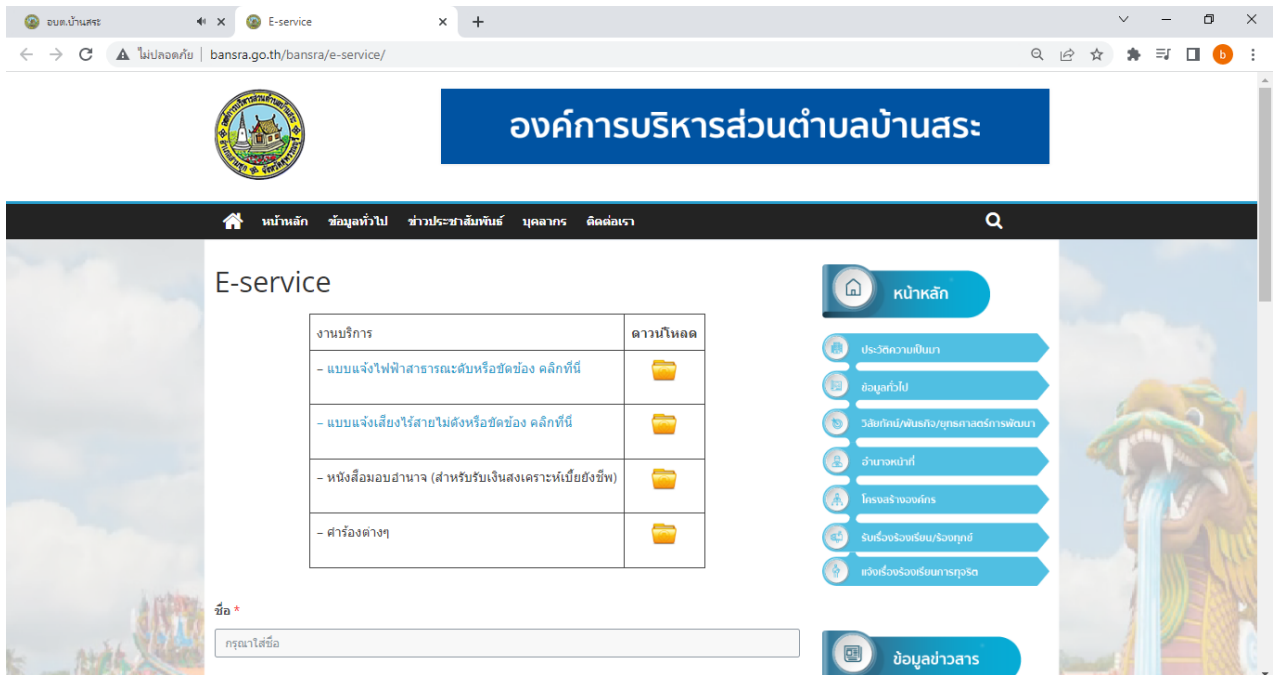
อบต.บ้านสระ

E-service

ไม่ปลอดภัย | bansra.go.th/bansra/e-service/

องค์การบริหารส่วนตำบลบ้านสระ

หน้าหลัก ข้อมูลทั่วไป ข่าวประชาสัมพันธ์ บุคลากร ติดต่อเรา

E-service

| งานบริการ | ดาวน์โหลด |
|---|---|
| – แบบแจ้งไฟฟ้าสาธารณะดับหรือขัดข้อง คลิกที่นี่ | |
| – แบบแจ้งเสียงไร้สายไม่ดังหรือขัดข้อง คลิกที่นี่ | |
| – หนังสือมอบอำนาจ (สำหรับรับเงินสงเคราะห์เบี้ยยังชีพ) | |
| – คำร้องต่างๆ | |

ชื่อ *

กรุณาใส่ชื่อ

หน้าหลัก

ประวัติความเป็นมา

ข้อมูลทั่วไป

วิสัยทัศน์/พันธกิจ/ยุทธศาสตร์การพัฒนา

อำนาจหน้าที่

โครงสร้างองค์กร

รับเรื่องร้องเรียน/ร้องทุกข์

แจ้งเรื่องร้องเรียนการทุจริต

ข้อมูลข่าวสาร